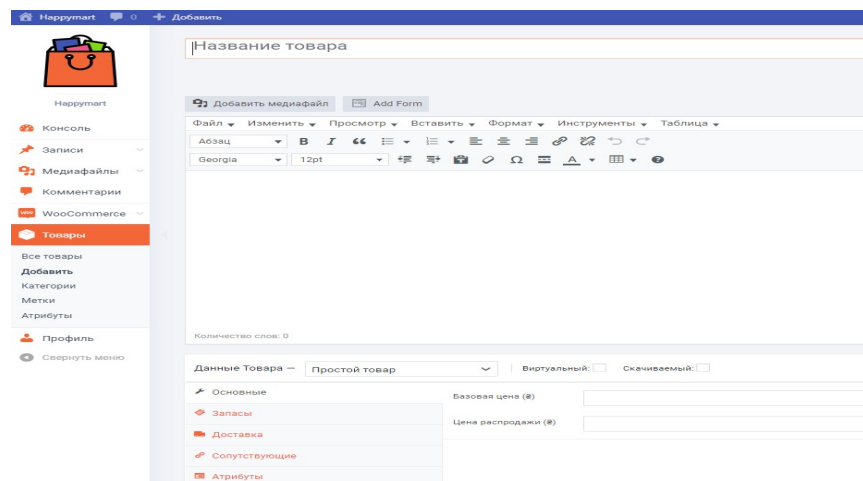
Happymart 0 + Добавить

Happymart

Консоль
Записи
Медиафайлы
Комментарии
WooCommerce
Товары
Все товары
Добавить
Категории
Метки
Атрибуты
Профиль
Свернуть меню

Название товара

Добавить медиафайл
Add Form

Файл ▾ Изменить ▾ Просмотр ▾ Вставить ▾ Формат ▾ Инструменты ▾ Таблица ▾

Абзац
B I
Georgia
12pt

Количество слов: 0

Данные Товара — Простой товар
Виртуальный:
Скачиваемый:

Основные
Запасы
Доставка
Сопутствующие
Атрибуты

Базовая цена (₴)
Цена распродажи (₴)